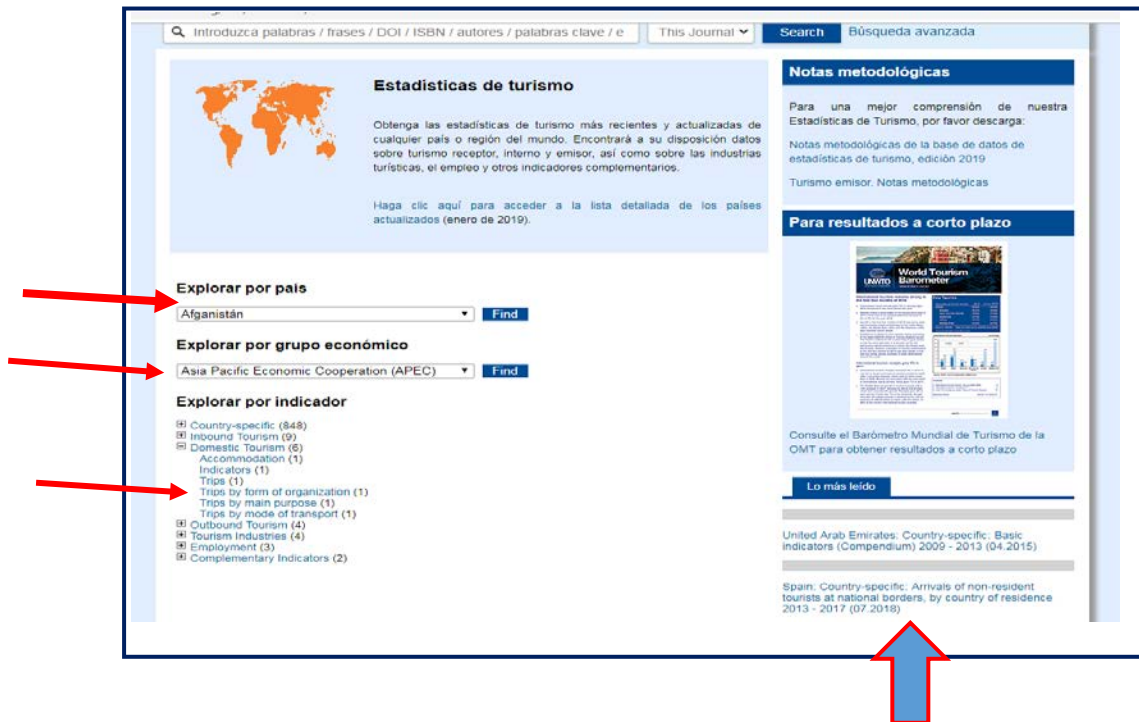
Introduzca palabras / frases / DOI / ISBN / autores / palabras clave / e

This Journal

Search

Búsqueda avanzada

Estadísticas de turismo

Obtenga las estadísticas de turismo más recientes y actualizadas de cualquier país o región del mundo. Encontrará a su disposición datos sobre turismo receptor, interno y emisor, así como sobre las industrias turísticas, el empleo y otros indicadores complementarios.

Haga clic aquí para acceder a la lista detallada de los países actualizados (enero de 2019).

Explorar por país

Afganistán

Find

Explorar por grupo económico

Asia Pacific Economic Cooperation (APEC)

Find

Explorar por indicador

Country-specific (848)
Inbound Tourism (9)
Domestic Tourism (6)
Accommodation (1)
Indicators (1)
Trips (1)
Trips by form of organization (1)
Trips by main purpose (1)
Trips by mode of transport (1)
Outbound Tourism (4)
Tourism Industries (4)
Employment (3)
Complementary Indicators (2)

Notas metodológicas

Para una mejor comprensión de nuestra Estadísticas de Turismo, por favor descarga:

Notas metodológicas de la base de datos de estadísticas de turismo, edición 2019

Turismo emisor. Notas metodológicas

Para resultados a corto plazo

UNWTO World Tourism Barometer

Consulte el Barómetro Mundial de Turismo de la OMT para obtener resultados a corto plazo

Lo más leído

United Arab Emirates: Country-specific: Basic indicators (Compendium) 2009 - 2013 (04.2015)

Spain: Country-specific: Arrivals of non-resident tourists at national borders, by country of residence 2013 - 2017 (07.2018)